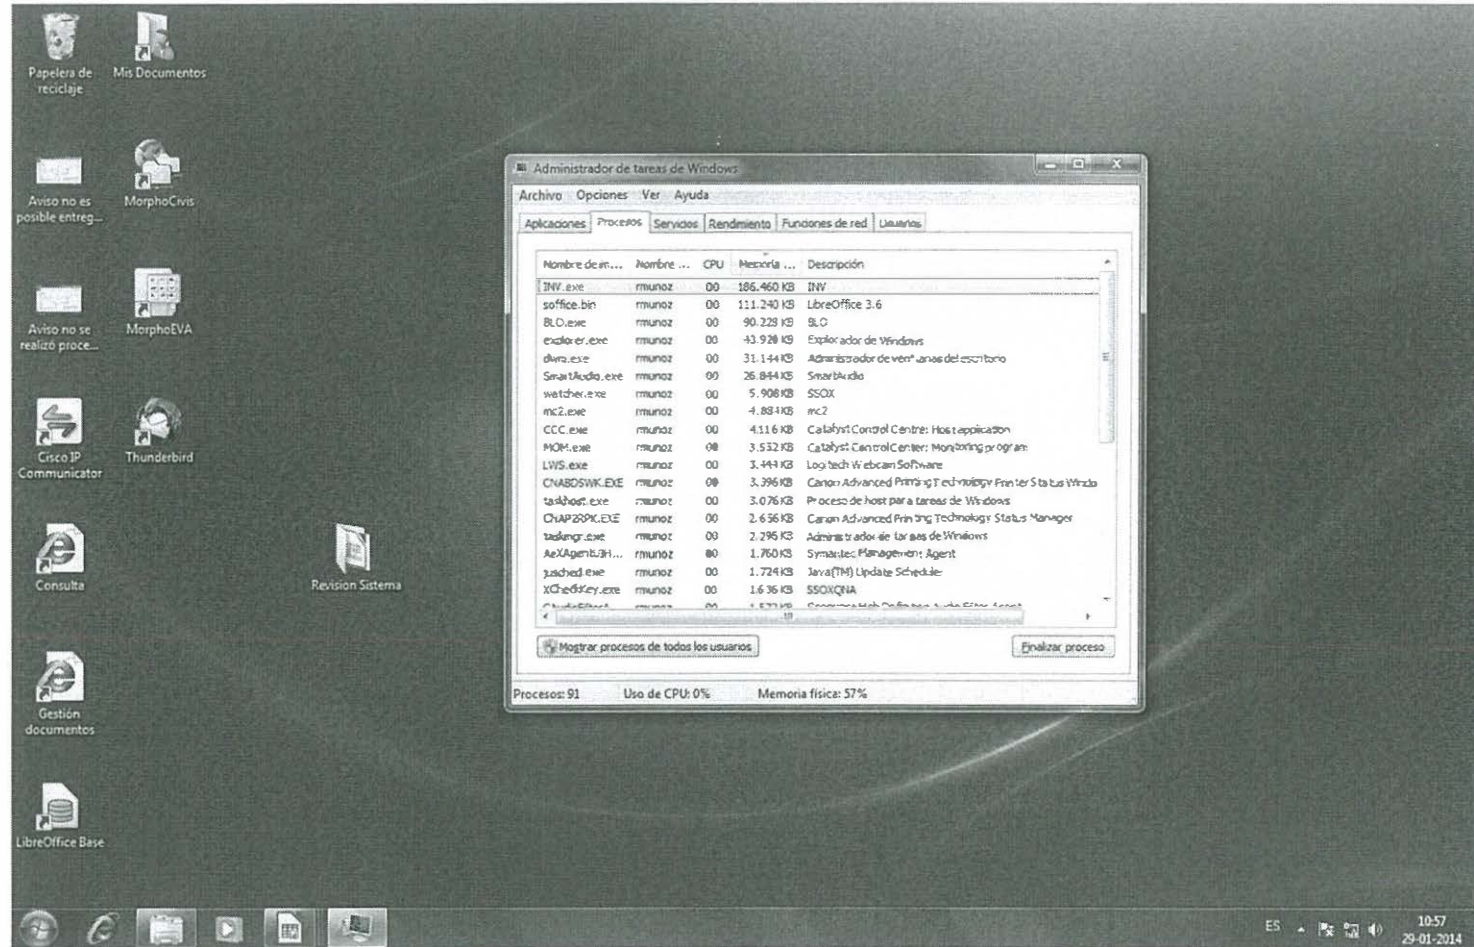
Papelera de reciclaje

Mis Documentos

Aviso no es posible entreg...

MorphoCivis

Aviso no se realizó proce...

MorphoEVA

Cisco IP Communicator

Thunderbird

Consulta

Revision Sistema

Gestión documentos

LibreOffice Base

Administrador de tareas de Windows

Archivo Opciones Ver Ayuda

Aplicaciones Procesos Servicios Rendimiento Funciones de red Usuarios

| Nombre de im... | Nombre ... | CPU | Memoria ... | Descripción |
|---|---|---|---|---|
| INV.exe | rmunoz | 00 | 186.460 KB | INV |
| soffice.bin | rmunoz | 00 | 111.240 KB | LibreOffice 3.6 |
| BLO.exe | rmunoz | 00 | 90.228 KB | BLO |
| explorer.exe | rmunoz | 00 | 43.920 KB | Explorador de Windows |
| dwm.exe | rmunoz | 00 | 31.144 KB | Administrador de ventanas del escritorio |
| SmartAudio.exe | rmunoz | 00 | 26.844 KB | SmartAudio |
| watcher.exe | rmunoz | 00 | 5.908 KB | SSOX |
| mc2.exe | rmunoz | 00 | 4.884 KB | mc2 |
| CCC.exe | rmunoz | 00 | 4.116 KB | Catalyst Control Centre: Host application |
| MOM.exe | rmunoz | 00 | 3.532 KB | Catalyst Control Center: Monitoring program |
| LWS.exe | rmunoz | 00 | 3.444 KB | Logitech Webcam Software |
| CNABDSWK.EXE | rmunoz | 00 | 3.396 KB | Canon Advanced Printing Technology Printer Status Windo |
| taskhost.exe | rmunoz | 00 | 3.076 KB | Proceso de host para tareas de Windows |
| CNAP2RPK.EXE | rmunoz | 00 | 2.656 KB | Canon Advanced Printing Technology Status Manager |
| taskmgr.exe | rmunoz | 00 | 2.296 KB | Administrador de tareas de Windows |
| AeXAgentUIH... | rmunoz | 00 | 1.760 KB | Symantec Management Agent |
| jusched.exe | rmunoz | 00 | 1.724 KB | Java(TM) Update Scheduler |
| XCheckKey.exe | rmunoz | 00 | 1.636 KB | SSOXQNA |
| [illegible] | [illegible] | 00 | 1.572 KB | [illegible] |

Mostrar procesos de todos los usuarios

Finalizar proceso

Procesos: 91 Uso de CPU: 0% Memoria física: 57%

ES 10:57 29-01-2014